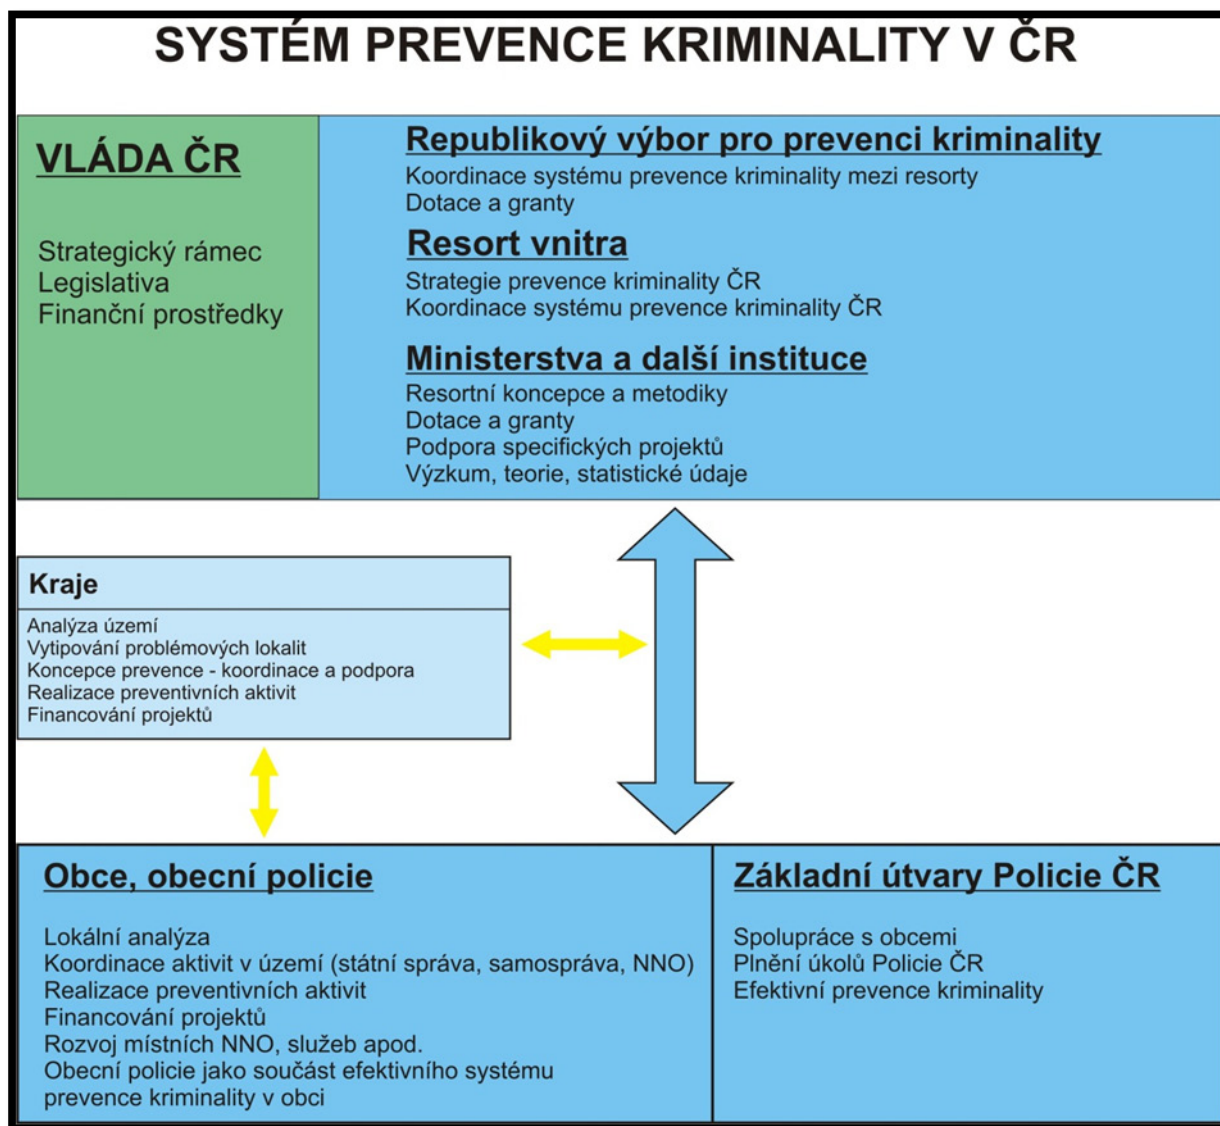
SYSTÉM PREVENCE KRIMINALITY V ČR

VLÁDA ČR

Strategický rámec
Legislativa
Finanční prostředky

Republikový výbor pro prevenci kriminality
Koordinace systému prevence kriminality mezi resorty
Dotace a granty

Resort vnitra
Strategie prevence kriminality ČR
Koordinace systému prevence kriminality ČR

Ministerstva a další instituce
Resortní koncepce a metodiky
Dotace a granty
Podpora specifických projektů
Výzkum, teorie, statistické údaje

Kraje
Analýza území
Vytipování problémových lokalit
Koncepce prevence - koordinace a podpora
Realizace preventivních aktivit
Financování projektů

Obce, obecní policie

Lokální analýza
Koordinace aktivit v území (státní správa, samospráva, NNO)
Realizace preventivních aktivit
Financování projektů
Rozvoj místních NNO, služeb apod.
Obecní policie jako součást efektivního systému prevence kriminality v obci

Základní útvary Policie ČR

Spolupráce s obcemi
Plnění úkolů Policie ČR
Efektivní prevence kriminality